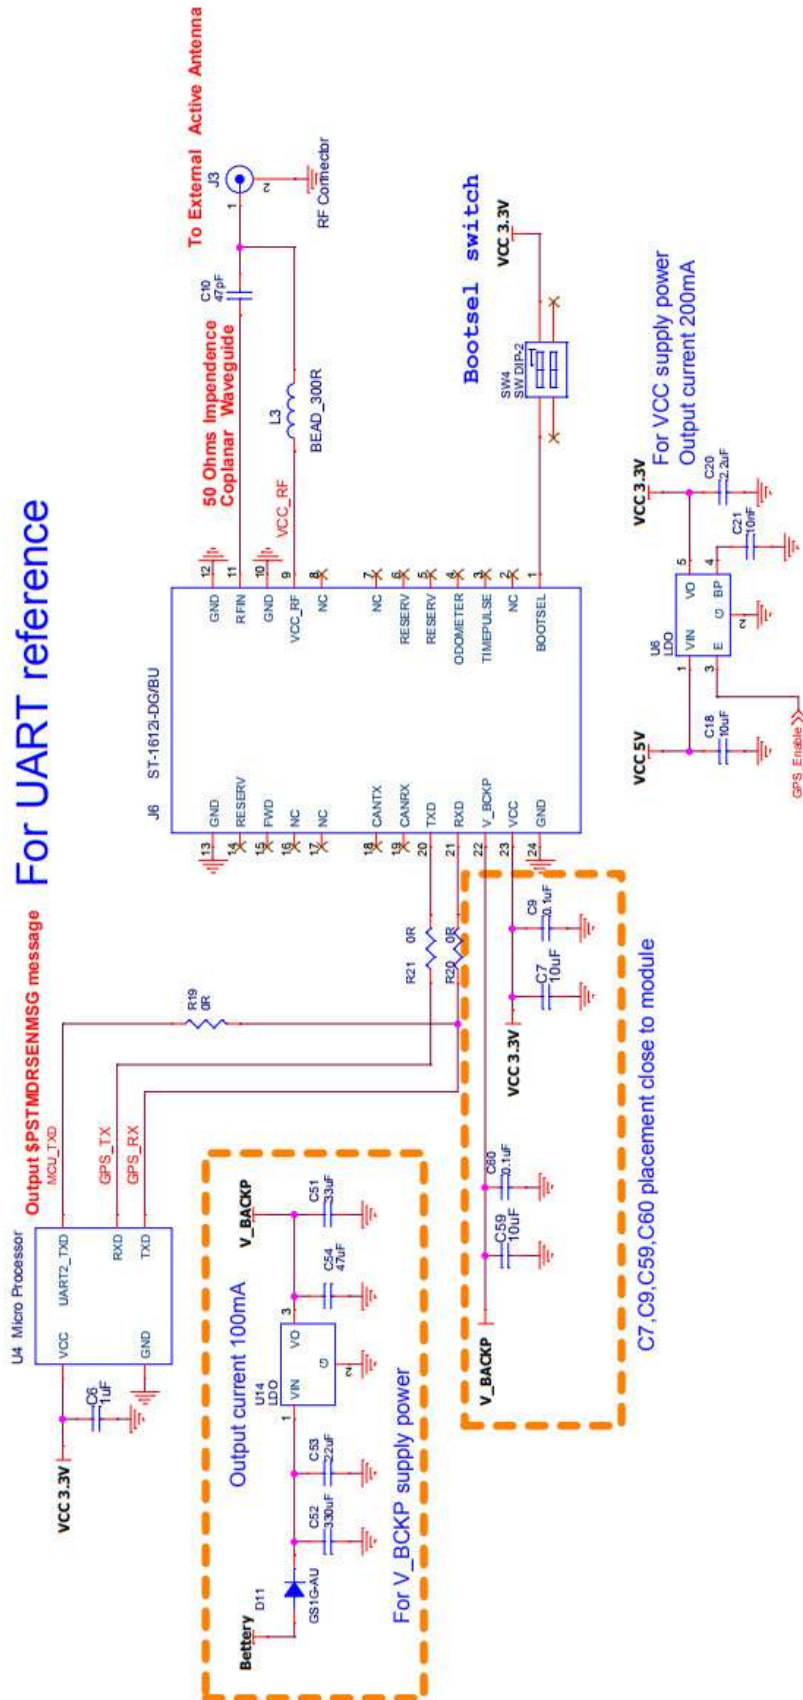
For UART reference

To External Active Antenna
J3
1
2
RF Connector

C10
47pF

50 Ohms Impendence
Coplanar Waveguide

L3
BEAD_300R

VCC_RF

Bootsel switch
VCC_3.3V
SW4
SW DIP-2

J6
ST-1612i-DG/BU

| Pin | Name |
|---|---|
| 12 | GND |
| 11 | RFIN |
| 10 | GND |
| 9 | VCC_RF |
| 8 | NC |
| 7 | NC |
| 6 | RESERV |
| 5 | RESERV |
| 4 | ODOMETER |
| 3 | TIMEPULSE |
| 2 | NC |
| 1 | BOOTSEL |
| 13 | GND |
| 14 | RESERV |
| 15 | FWD |
| 16 | NC |
| 17 | NC |
| 18 | CANTX |
| 19 | CANRX |
| 20 | TXD |
| 21 | RXD |
| 22 | V_BCKP |
| 23 | VCC |
| 24 | GND |

For VCC supply power
Output current 200mA
VCC 3.3V
C20
2.2uF
C21
10nF
U6
LDO
VIN
VO
E
G
BP
1
5
3
2
4
VCC 5V
C18
10uF
GPS_Enable

Output $PSTMDRSENMSG message
MCU_TXD
R19
0R
R21 0R
R20 0R
GPS_TX
GPS_RX

U4 Micro Processor
UART2_TXD
RXD
TXD
VCC
GND
C6
1uF
VCC 3.3V

C9
0.1uF
C7
10uF
VCC 3.3V
C60
0.1uF
C59
10uF
V_BACKP
C7,C9,C59,C60 placement close to module

Output current 100mA
V_BACKP
C51
33uF
C54
47uF
U14
LDO
VIN
VO
G
1
3
2
C53
22uF
C52
330uF
D11
GS1G-AU
Bettery
For V_BCKP supply power